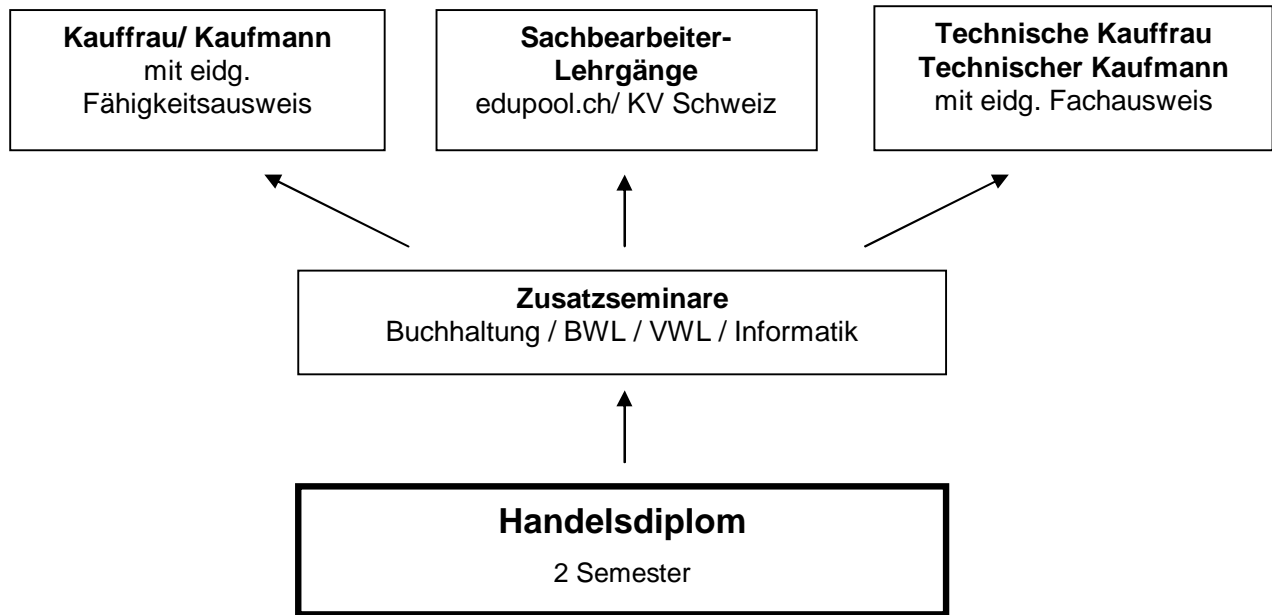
**Kauffrau/ Kaufmann**
mit eidg. Fähigkeitsausweis

**Sachbearbeiter-Lehrgänge**
edupool.ch/ KV Schweiz

**Technische Kauffrau**
**Technischer Kaufmann**
mit eidg. Fachausweis

**Zusatzseminare**
Buchhaltung / BWL / VWL / Informatik

**Handelsdiplom**
2 Semester